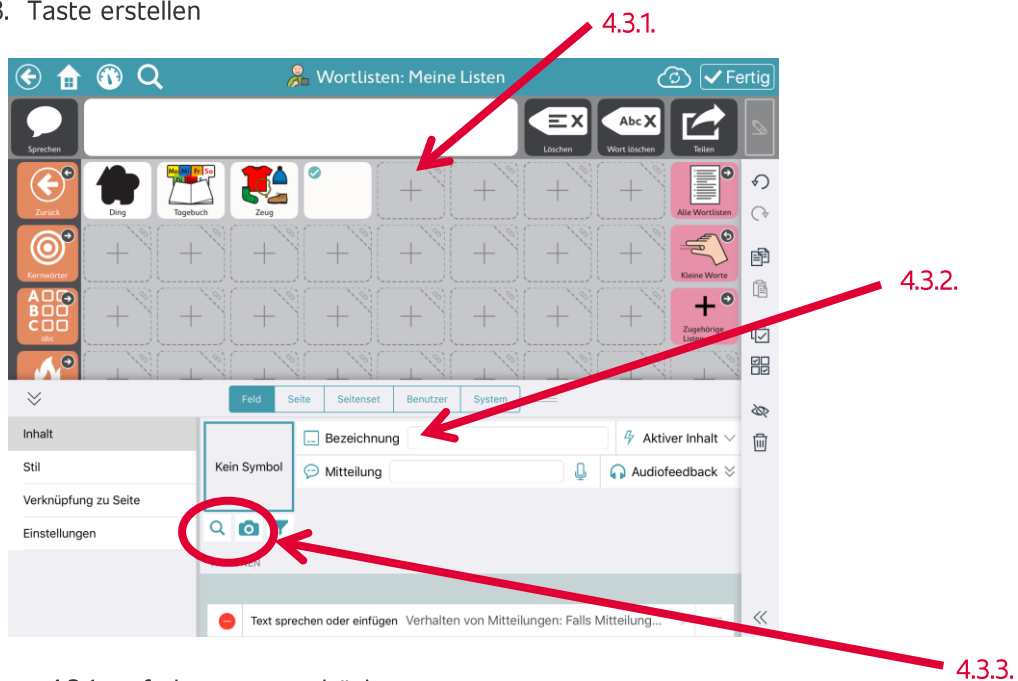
3. Taste erstellen

4.3.1.

Wortlisten: Meine Listen

Fertig

Sprechen

Löschen

Wort löschen

Teilen

Zurück

Ding

Tagebuch

Zeug

Alle Wortlisten

Kernwörter

Kleine Worte

4.3.2.

abc

Zugehörige Listen

Feld

Seite

Seitenset

Benutzer

System

Inhalt

Stil

Verknüpfung zu Seite

Einstellungen

Kein Symbol

Bezeichnung

Aktiver Inhalt

Mitteilung

Audiofeedback

Text sprechen oder einfügen

Verhalten von Mitteilungen: Falls Mitteilung...

4.3.3.